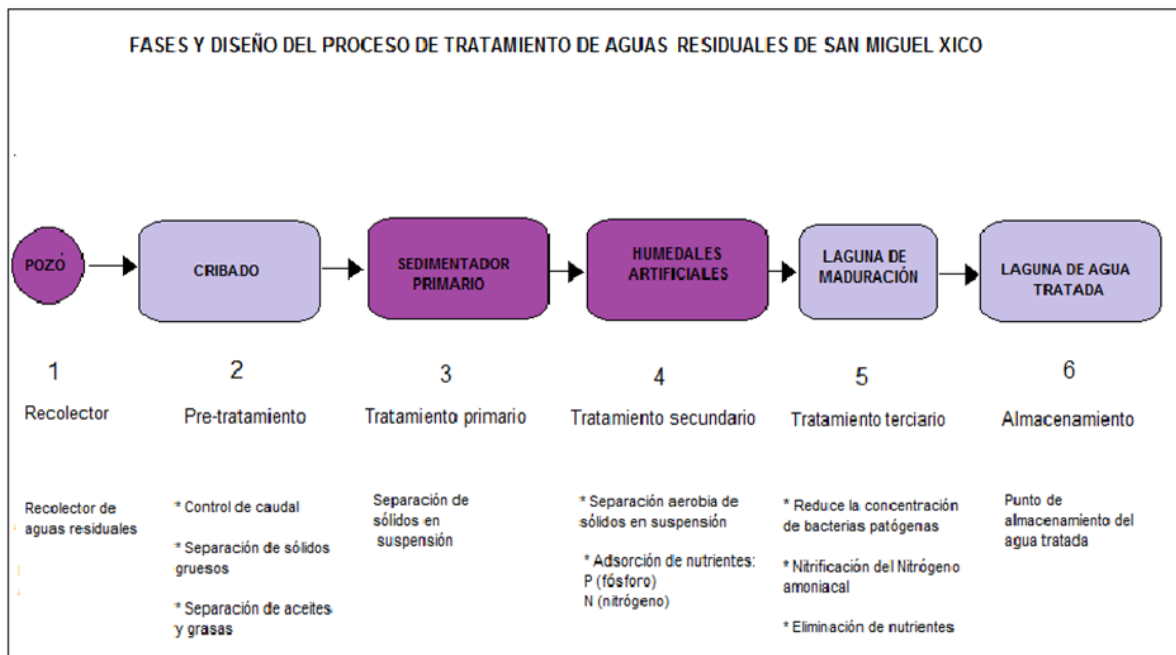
FASES Y DISEÑO DEL PROCESO DE TRATAMIENTO DE AGUAS RESIDUALES DE SAN MIGUEL XICO

POZO

CRIBADO

SEDIMENTADOR PRIMARIO

HUMEDALES ARTIFICIALES

LAGUNA DE MADURACIÓN

LAGUNA DE AGUA TRATADA

1

Recolector

Recolector de aguas residuales

2

Pre-tratamiento

* Control de caudal

* Separación de sólidos gruesos

* Separación de aceites y grasas

3

Tratamiento primario

Separación de sólidos en suspensión

4

Tratamiento secundario

* Separación aerobia de sólidos en suspensión

* Adsorción de nutrientes: P (fósforo) N (nitrógeno)

5

Tratamiento terciario

* Reduce la concentración de bacterias patógenas

* Nitrificación del Nitrógeno amoniacal

* Eliminación de nutrientes

6

Almacenamiento

Punto de almacenamiento del agua tratada